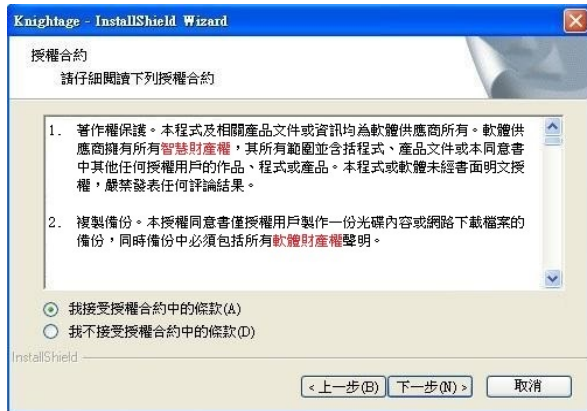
Knightage - InstallShield Wizard

授權合約
請仔細閱讀下列授權合約

1. 著作權保護。本程式及相關產品文件或資訊均為軟體供應商所有。軟體供應商擁有所有智慧財產權，其所有範圍並含括程式、產品文件或本同意書中其他任何授權用戶的作品、程式或產品。本程式或軟體未經書面明文授權，嚴禁發表任何評論結果。

2. 複製備份。本授權同意書僅授權用戶製作一份光碟內容或網路下載檔案的備份，同時備份中必須包括所有軟體財產權聲明。

我接受授權合約中的條款(A)
我不接受授權合約中的條款(D)

InstallShield

< 上一步(B) 下一步(N) > 取消